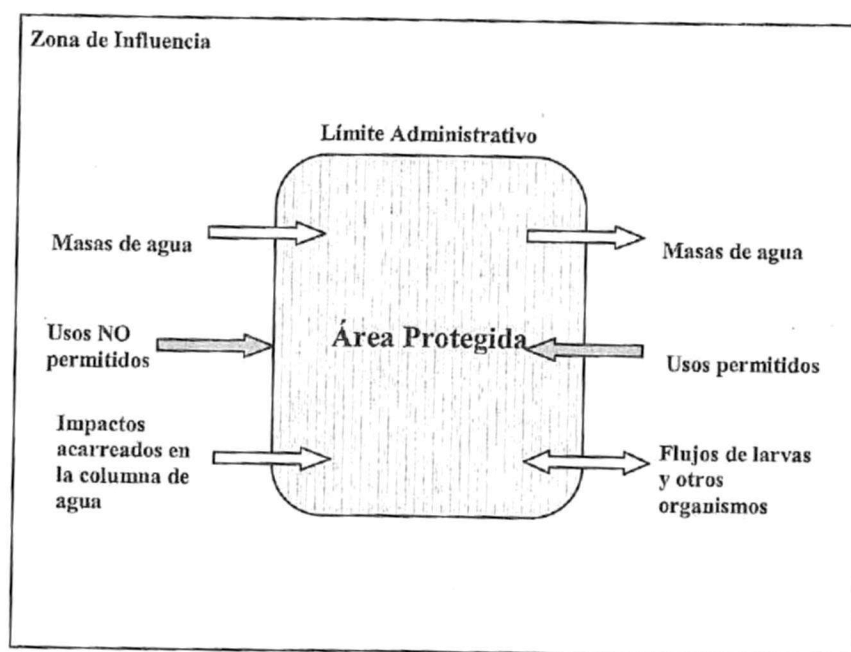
Zona de Influencia

Límite Administrativo

Masas de agua

Masas de agua

Usos NO permitidos

Área Protegida

Usos permitidos

Impactos acarreados en la columna de agua

Flujos de larvas y otros organismos